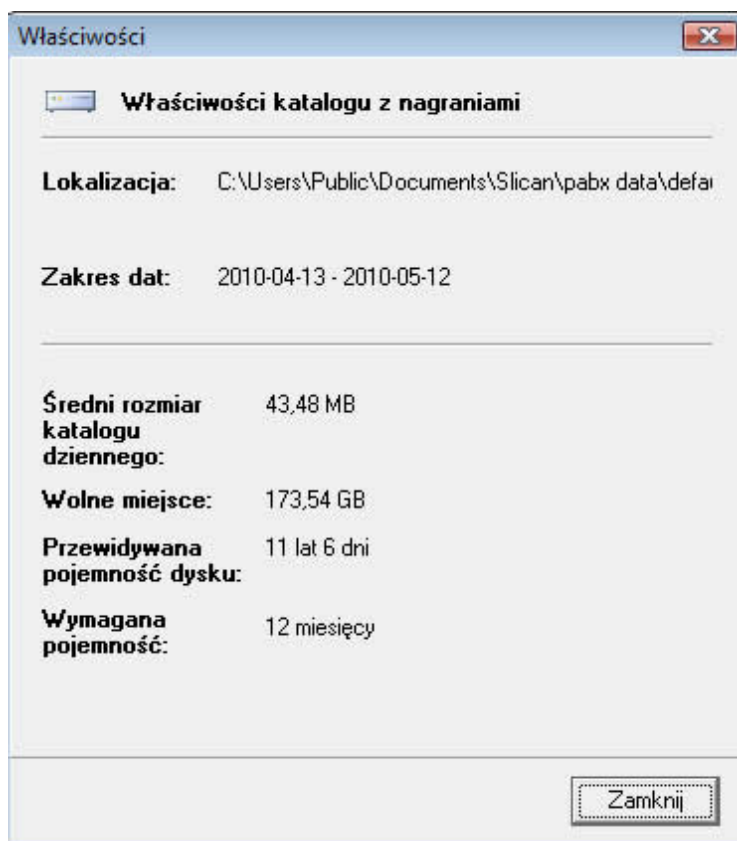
Właściwości

Właściwości katalogu z nagraniami

Lokalizacja: C:\Users\Public\Documents\Slican\pabx data\defa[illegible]

Zakres dat: 2010-04-13 - 2010-05-12

Średni rozmiar katalogu dziennego: 43,48 MB

Wolne miejsce: 173,54 GB

Przewidywana pojemność dysku: 11 lat 6 dni

Wymagana pojemność: 12 miesięcy

Zamknij